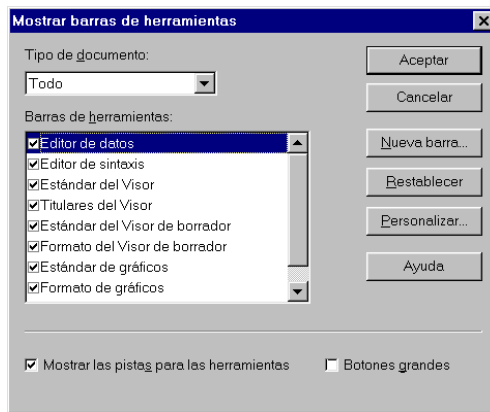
Mostrar barras de herramientas

Tipo de documento:

Todo

Barras de herramientas:

☑Editor de datos
☑Editor de sintaxis
☑Estándar del Visor
☑Titulares del Visor
☑Estándar del Visor de borrador
☑Formato del Visor de borrador
☑Estándar de gráficos
☑Formato de gráficos

Aceptar

Cancelar

Nueva barra...

Restablecer

Personalizar...

Ayuda

☑ Mostrar las pistas para las herramientas

☐ Botones grandes